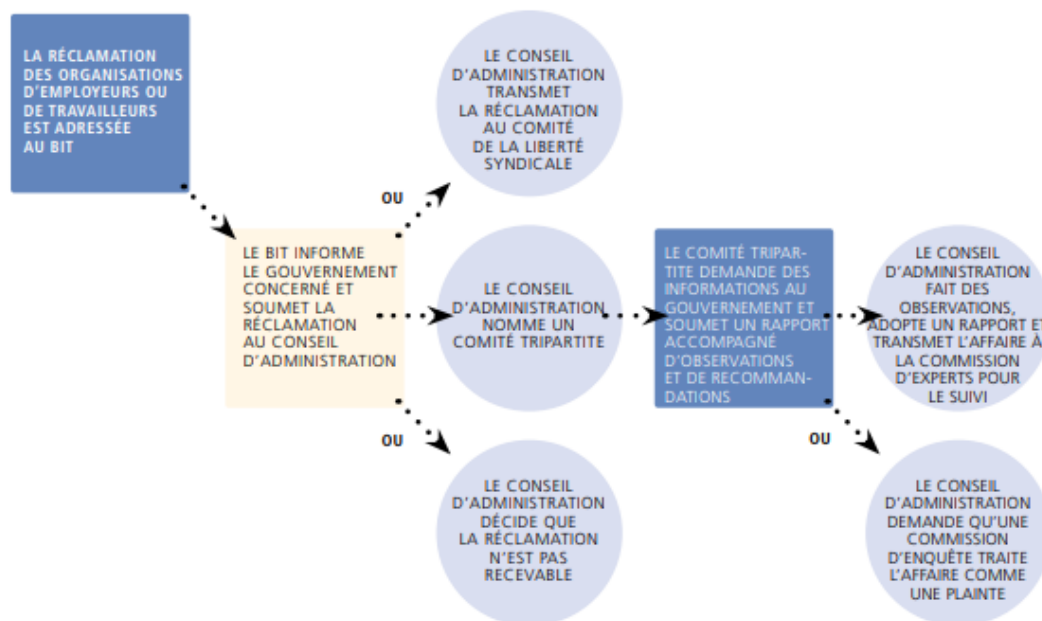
LA RÉCLAMATION DES ORGANISATIONS D'EMPLOYEURS OU DE TRAVAILLEURS EST ADRESSÉE AU BIT

LE BIT INFORME LE GOUVERNEMENT CONCERNÉ ET SOUMET LA RÉCLAMATION AU CONSEIL D'ADMINISTRATION

OU

LE CONSEIL D'ADMINISTRATION TRANSMET LA RÉCLAMATION AU COMITÉ DE LA LIBERTÉ SYNDICALE

LE CONSEIL D'ADMINISTRATION NOMME UN COMITÉ TRIPARTITE

OU

LE CONSEIL D'ADMINISTRATION DÉCIDE QUE LA RÉCLAMATION N'EST PAS RECEVABLE

LE COMITÉ TRIPARTITE DEMANDE DES INFORMATIONS AU GOUVERNEMENT ET SOUMET UN RAPPORT ACCOMPAGNÉ D'OBSERVATIONS ET DE RECOMMANDATIONS

LE CONSEIL D'ADMINISTRATION FAIT DES OBSERVATIONS, ADOPTE UN RAPPORT ET TRANSMET L'AFFAIRE À LA COMMISSION D'EXPERTS POUR LE SUIVI

OU

LE CONSEIL D'ADMINISTRATION DEMANDE QU'UNE COMMISSION D'ENQUÊTE TRAITE L'AFFAIRE COMME UNE PLAINTE